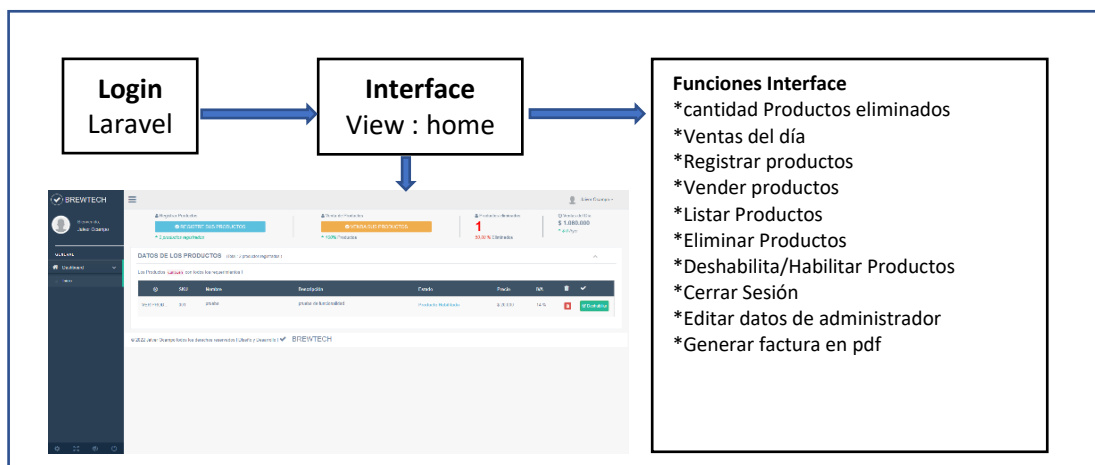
**Login**
Laravel

**Interface**
View : home

**Funciones Interface**
*cantidad Productos eliminados
*Ventas del día
*Registrar productos
*Vender productos
*Listar Productos
*Eliminar Productos
*Deshabilita/Habilitar Productos
*Cerrar Sesión
*Editar datos de administrador
*Generar factura en pdf

BREWTECH

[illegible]

REGISTRE SUS PRODUCTOS

VENDA SUS PRODUCTOS

1

$ 1.000.000

DATOS DE LOS PRODUCTOS

| | SKU | Nombre | Descripción | Estado | Precio | IVA | | |
|---|---|---|---|---|---|---|---|---|
| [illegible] | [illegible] | prueba | prueba de funcionalidad | Producto Habilitado | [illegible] | 14 % | | |

BREWTECH